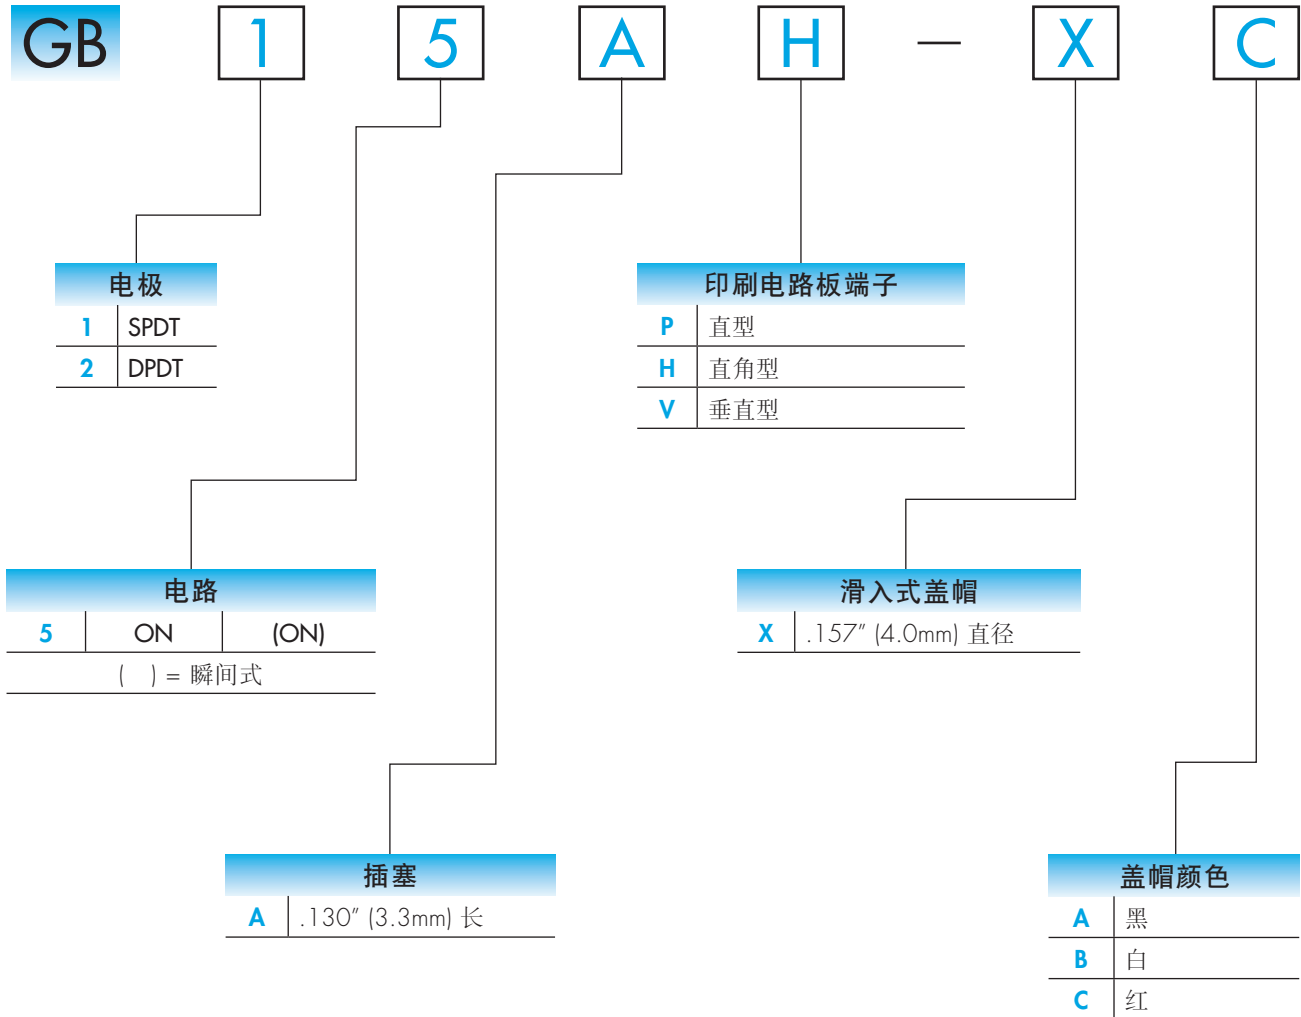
GB 1 5 A H — X C

电极

| 1 | SPDT |
|---|---|
| 2 | DPDT |

印刷电路板端子

| P | 直型 |
|---|---|
| H | 直角型 |
| V | 垂直型 |

电路

| 5 | ON | (ON) |
|---|---|---|

( ) = 瞬间式

滑入式盖帽

| X | .157″ (4.0mm) 直径 |
|---|---|

插塞

| A | .130″ (3.3mm) 长 |
|---|---|

盖帽颜色

| A | 黑 |
|---|---|
| B | 白 |
| C | 红 |